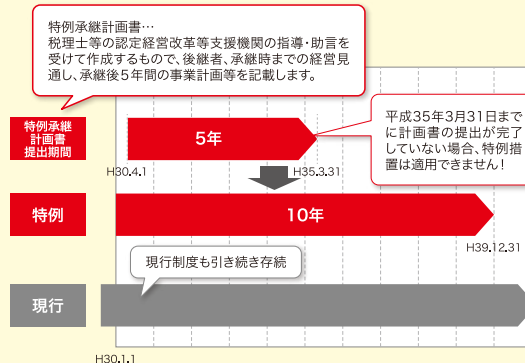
特例承継計画書…
税理士等の認定経営改革等支援機関の指導・助言を受けて作成するもので、後継者、承継時までの経営見通し、承継後５年間の事業計画等を記載します。

平成35年3月31日までに計画書の提出が完了していない場合、特例措置は適用できません！

特例承継計画書提出期間

5年

H30.4.1

H35.3.31

特例

10年

H39.12.31

現行制度も引き続き存続

現行

H30.1.1